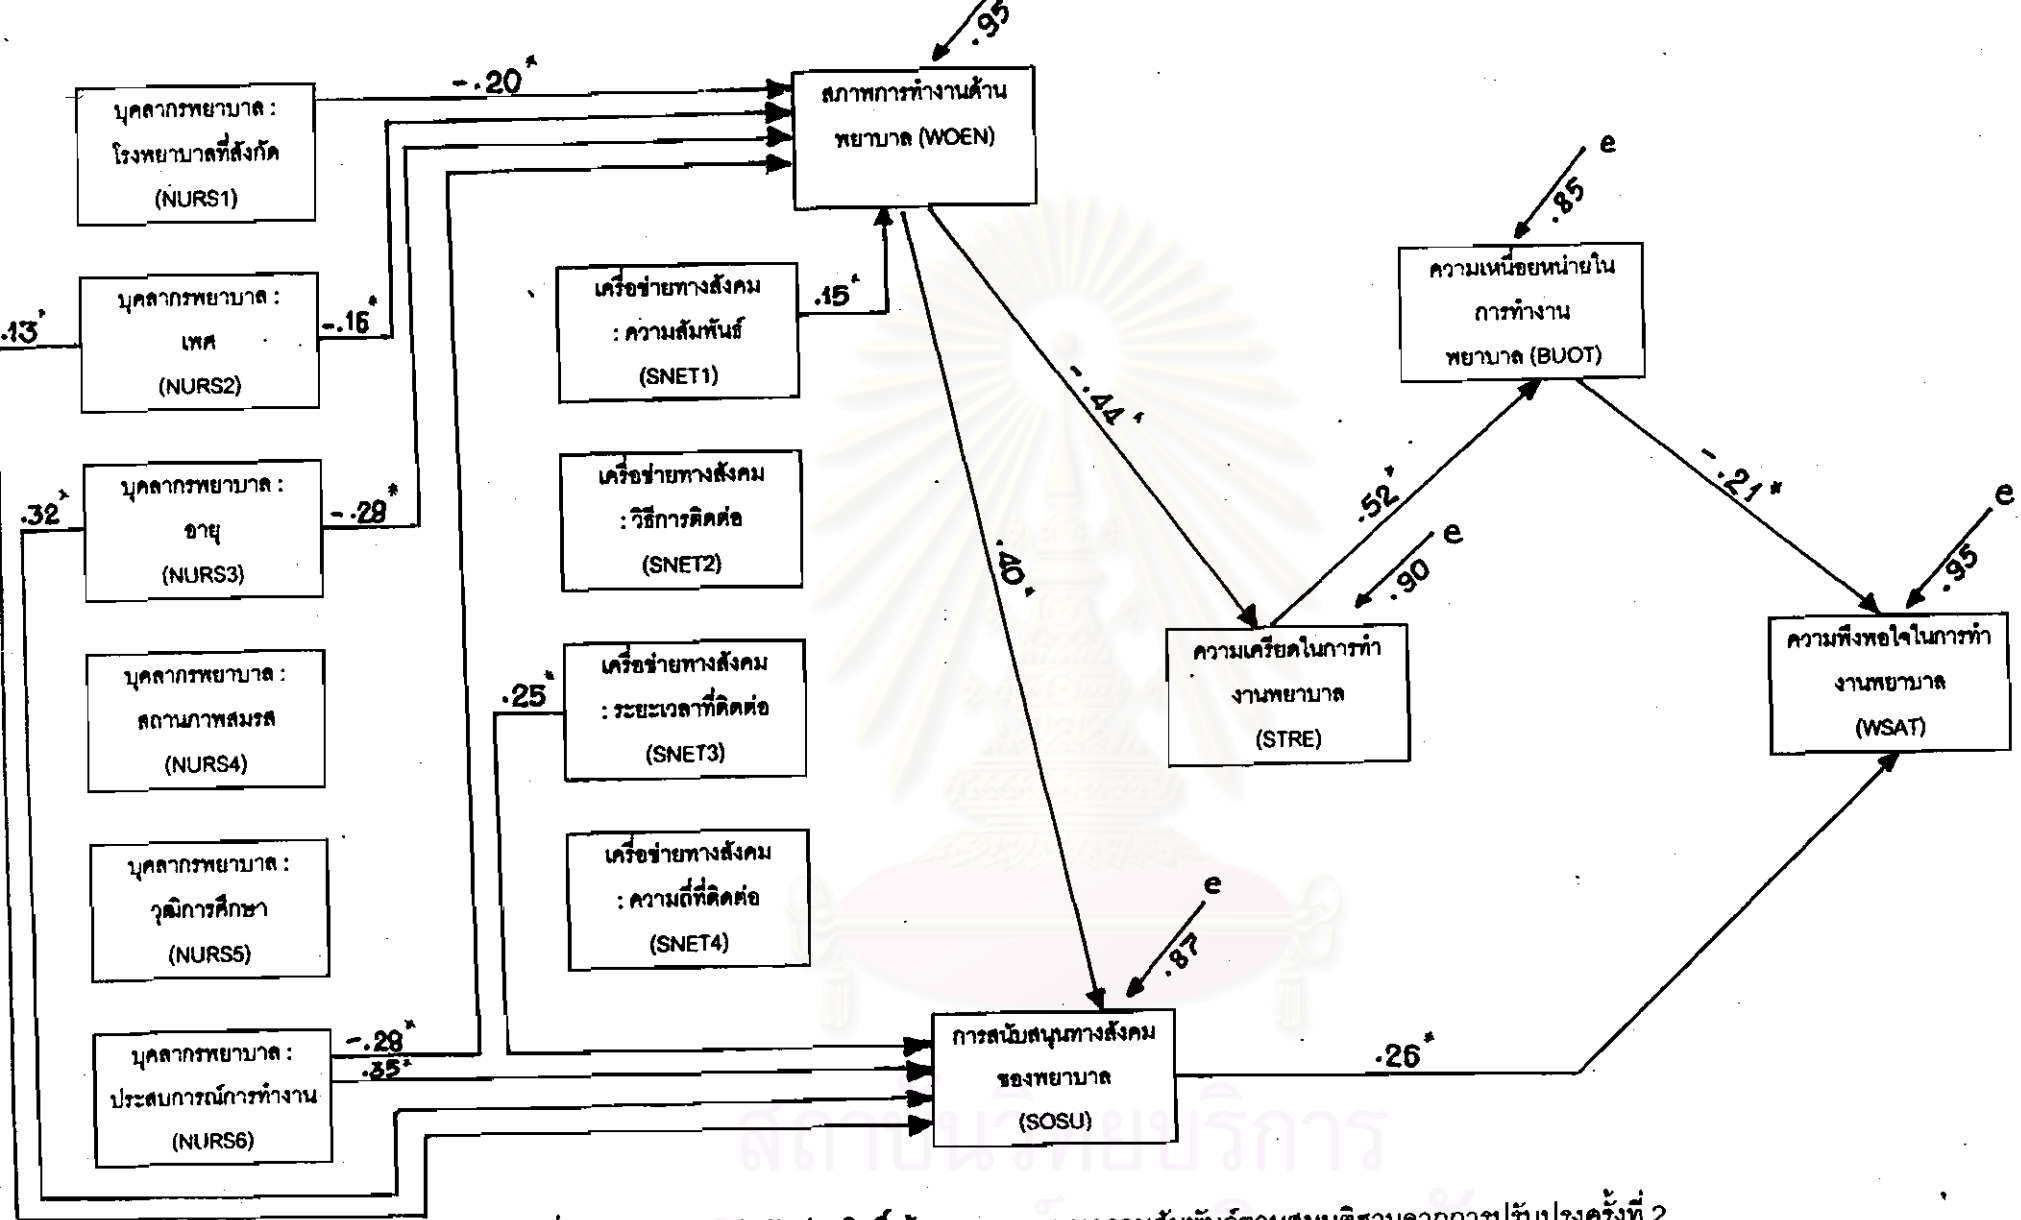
บุคลากรพยาบาล : โรงพยาบาลที่สังกัด (NURS1)

บุคลากรพยาบาล : เพศ (NURS2)

บุคลากรพยาบาล : อายุ (NURS3)

บุคลากรพยาบาล : สถานภาพสมรส (NURS4)

บุคลากรพยาบาล : วุฒิการศึกษา (NURS5)

บุคลากรพยาบาล : ประสบการณ์การทำงาน (NURS6)

เครือข่ายทางสังคม : ความสัมพันธ์ (SNET1)

เครือข่ายทางสังคม : วิธีการติดต่อ (SNET2)

เครือข่ายทางสังคม : ระยะเวลาที่ติดต่อ (SNET3)

เครือข่ายทางสังคม : ความถี่ที่ติดต่อ (SNET4)

สภาพการทำงานด้านพยาบาล (WOEN)

ความเครียดในการทำงานพยาบาล (STRE)

ความเหนื่อยหน่ายในการทำงานพยาบาล (BUOT)

ความพึงพอใจในการทำงานพยาบาล (WSAT)

การสนับสนุนทางสังคมของพยาบาล (SOSU)

.95
-.20*
.13*
-.16*
.32*
-.28*
.15*
.25*
-.28*
.35*
-.44*
.40*
.85
e
.52*
.90
e
-.21*
.95
e
e
.87
.26*

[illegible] ความสัมพันธ์ตามสมมติฐานจากการปรับปรุงครั้งที่ 2